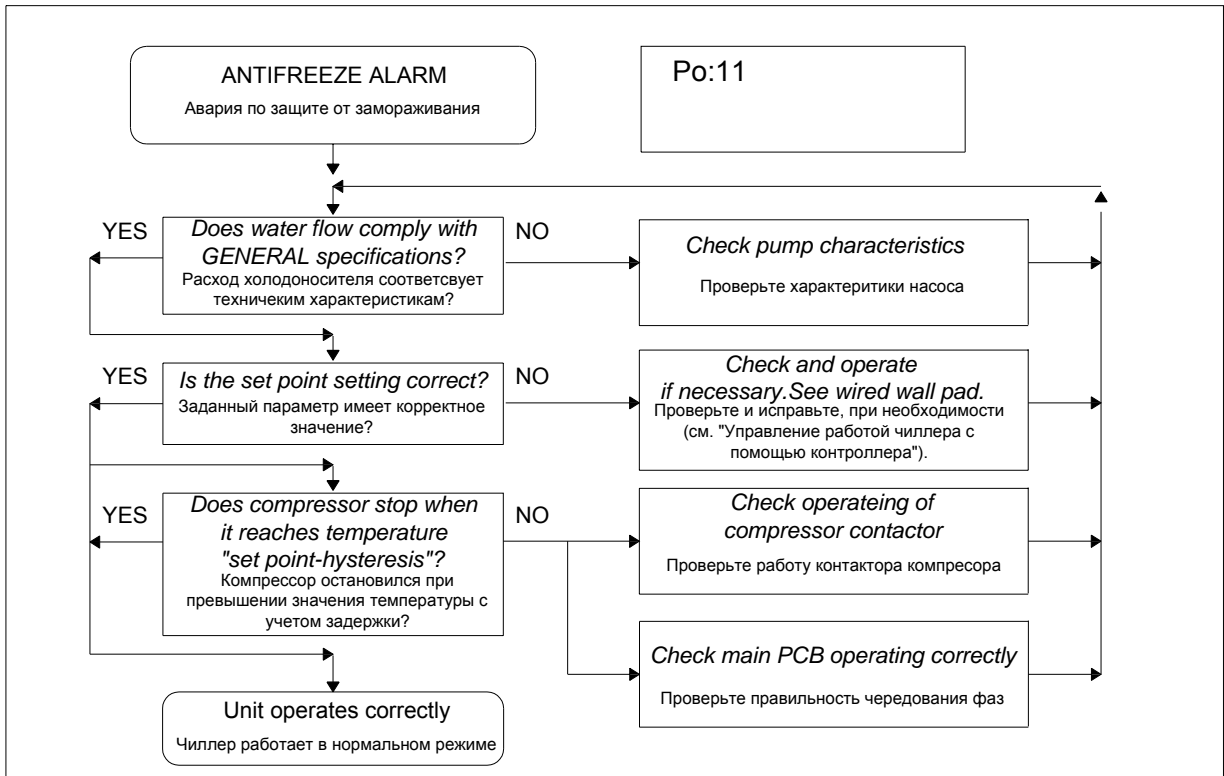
ANTIFREEZE ALARM
Авария по защите от замораживания

Po:11

YES

Does water flow comply with GENERAL specifications?
Расход холодоносителя соответсвует техническим характеристикам?

NO

Check pump characteristics
Проверьте характеритики насоса

YES

Is the set point setting correct?
Заданный параметр имеет корректное значение?

NO

Check and operate if necessary.See wired wall pad.
Проверьте и исправьте, при необходимости (см. "Управление работой чиллера с помощью контроллера").

YES

Does compressor stop when it reaches temperature "set point-hysteresis"?
Компрессор остановился при превышении значения температуры с учетом задержки?

NO

Check operateing of compressor contactor
Проверьте работу контактора компресора

Check main PCB operating correctly
Проверьте правильность чередования фаз

Unit operates correctly
Чиллер работает в нормальном режиме